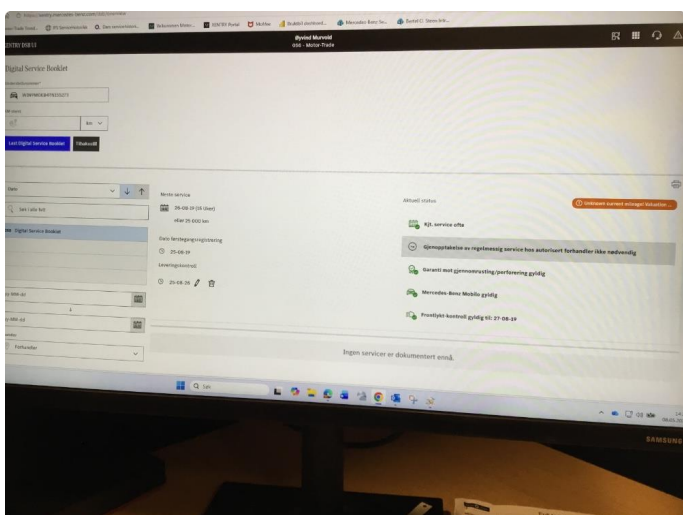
Øyvind Murvold
056 - Motor-Trade

ENTRY DRIVE

Digital Service Booklet

Last Digital Service Booklet

Tilbakestill

Neste service
26-08-26 (16 Uker)
eller 25 000 km

Dato førstegangsregistrering
25-08-24

Leveringsdato
25-08-26

Aktuell status

Kjt. service ofte

Gjenopptakelse av regelmessig service hos autorisert forhandler ikke nødvendig

Garanti mot gjennomrusting/perforering gyldig

Mercedes-Benz Mobilo gyldig

Frontlykt-kontroll gyldig til: 27-08-29

Ingen servicer er dokumentert ennå.

Søk

SAMSUNG